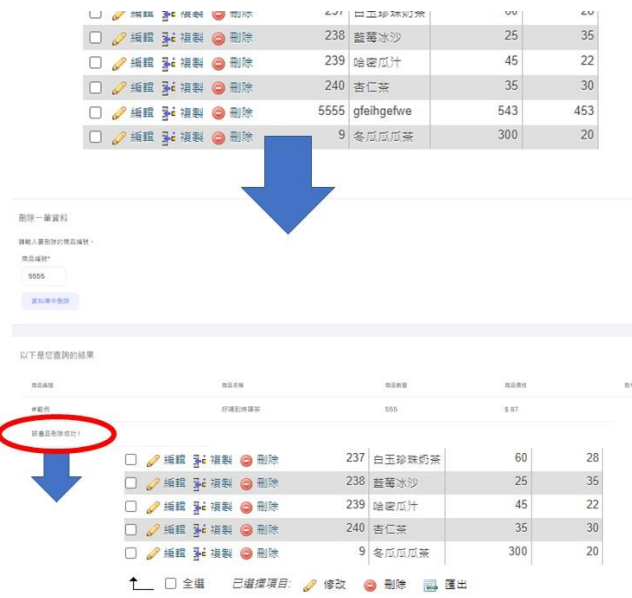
| | | | | | |
|---|---|---|---|---|---|
| 編輯 | 複製 | 刪除 | 237 | 白玉珍珠奶茶 | 60 | 28 |
| 編輯 | 複製 | 刪除 | 238 | 藍莓冰沙 | 25 | 35 |
| 編輯 | 複製 | 刪除 | 239 | 哈密瓜汁 | 45 | 22 |
| 編輯 | 複製 | 刪除 | 240 | 杏仁茶 | 35 | 30 |
| 編輯 | 複製 | 刪除 | 5555 | gfeihgefwe | 543 | 453 |
| 編輯 | 複製 | 刪除 | 9 | 冬瓜瓜瓜茶 | 300 | 20 |

刪除一筆資料

請輸入要刪除的商品編號。

商品編號*

5555

資料庫中刪除

以下是您查詢的結果

| 商品編號 | 商品名稱 | 商品數量 | 商品價格 |
|---|---|---|---|
| #範例 | 好喝到爆的珍奶 | 555 | $ 87 |

該產品刪除成功！

| | | | | | | |
|---|---|---|---|---|---|---|
| 編輯 | 複製 | 刪除 | 237 | 白玉珍珠奶茶 | 60 | 28 |
| 編輯 | 複製 | 刪除 | 238 | 藍莓冰沙 | 25 | 35 |
| 編輯 | 複製 | 刪除 | 239 | 哈密瓜汁 | 45 | 22 |
| 編輯 | 複製 | 刪除 | 240 | 杏仁茶 | 35 | 30 |
| 編輯 | 複製 | 刪除 | 9 | 冬瓜瓜瓜茶 | 300 | 20 |

全選 已選擇項目: 修改 刪除 匯出